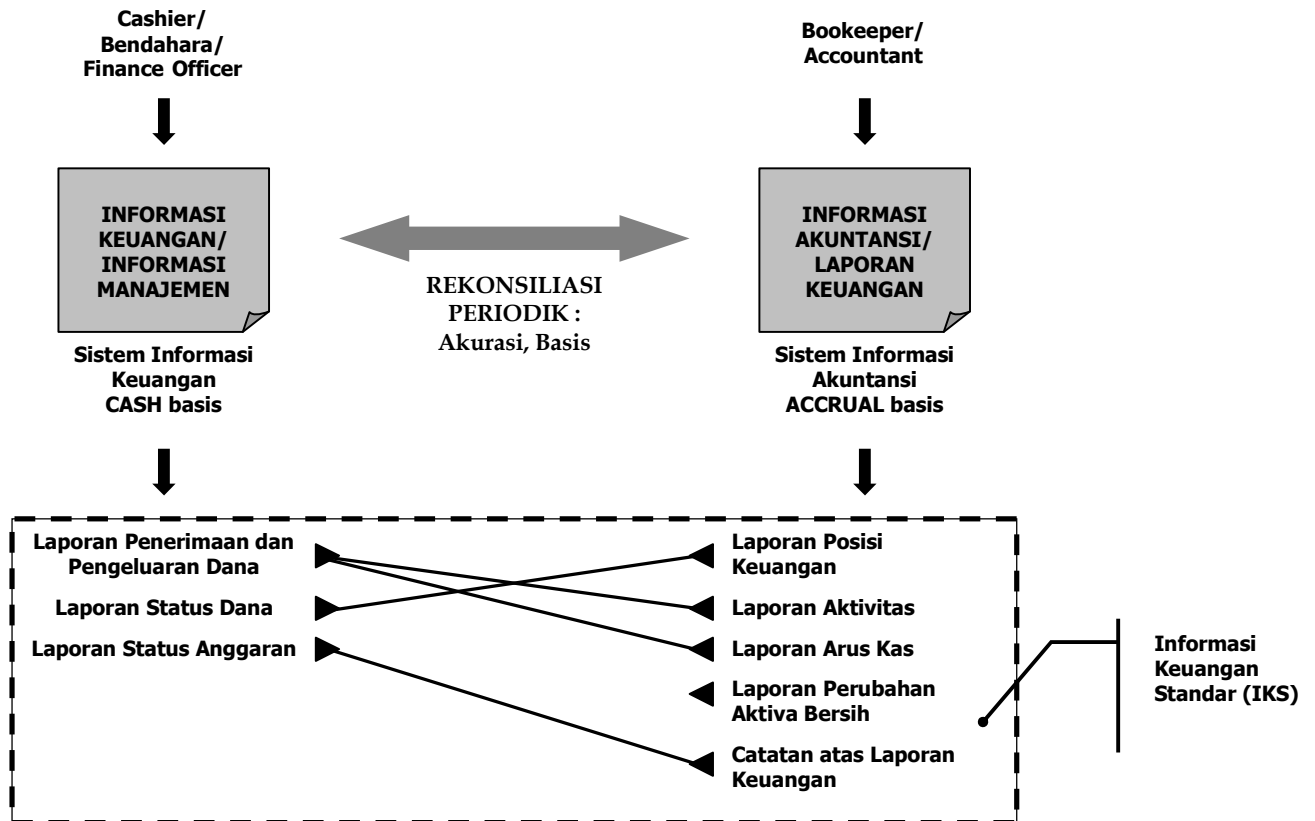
Cashier/
Bendahara/
Finance Officer

Bookeeper/
Accountant

INFORMASI KEUANGAN/ INFORMASI MANAJEMEN

REKONSILIASI PERIODIK :
Akurasi, Basis

INFORMASI AKUNTANSI/ LAPORAN KEUANGAN

Sistem Informasi Keuangan
CASH basis

Sistem Informasi Akuntansi
ACCRUAL basis

Laporan Penerimaan dan Pengeluaran Dana

Laporan Status Dana

Laporan Status Anggaran

Laporan Posisi Keuangan

Laporan Aktivitas

Laporan Arus Kas

Laporan Perubahan Aktiva Bersih

Catatan atas Laporan Keuangan

Informasi Keuangan Standar (IKS)